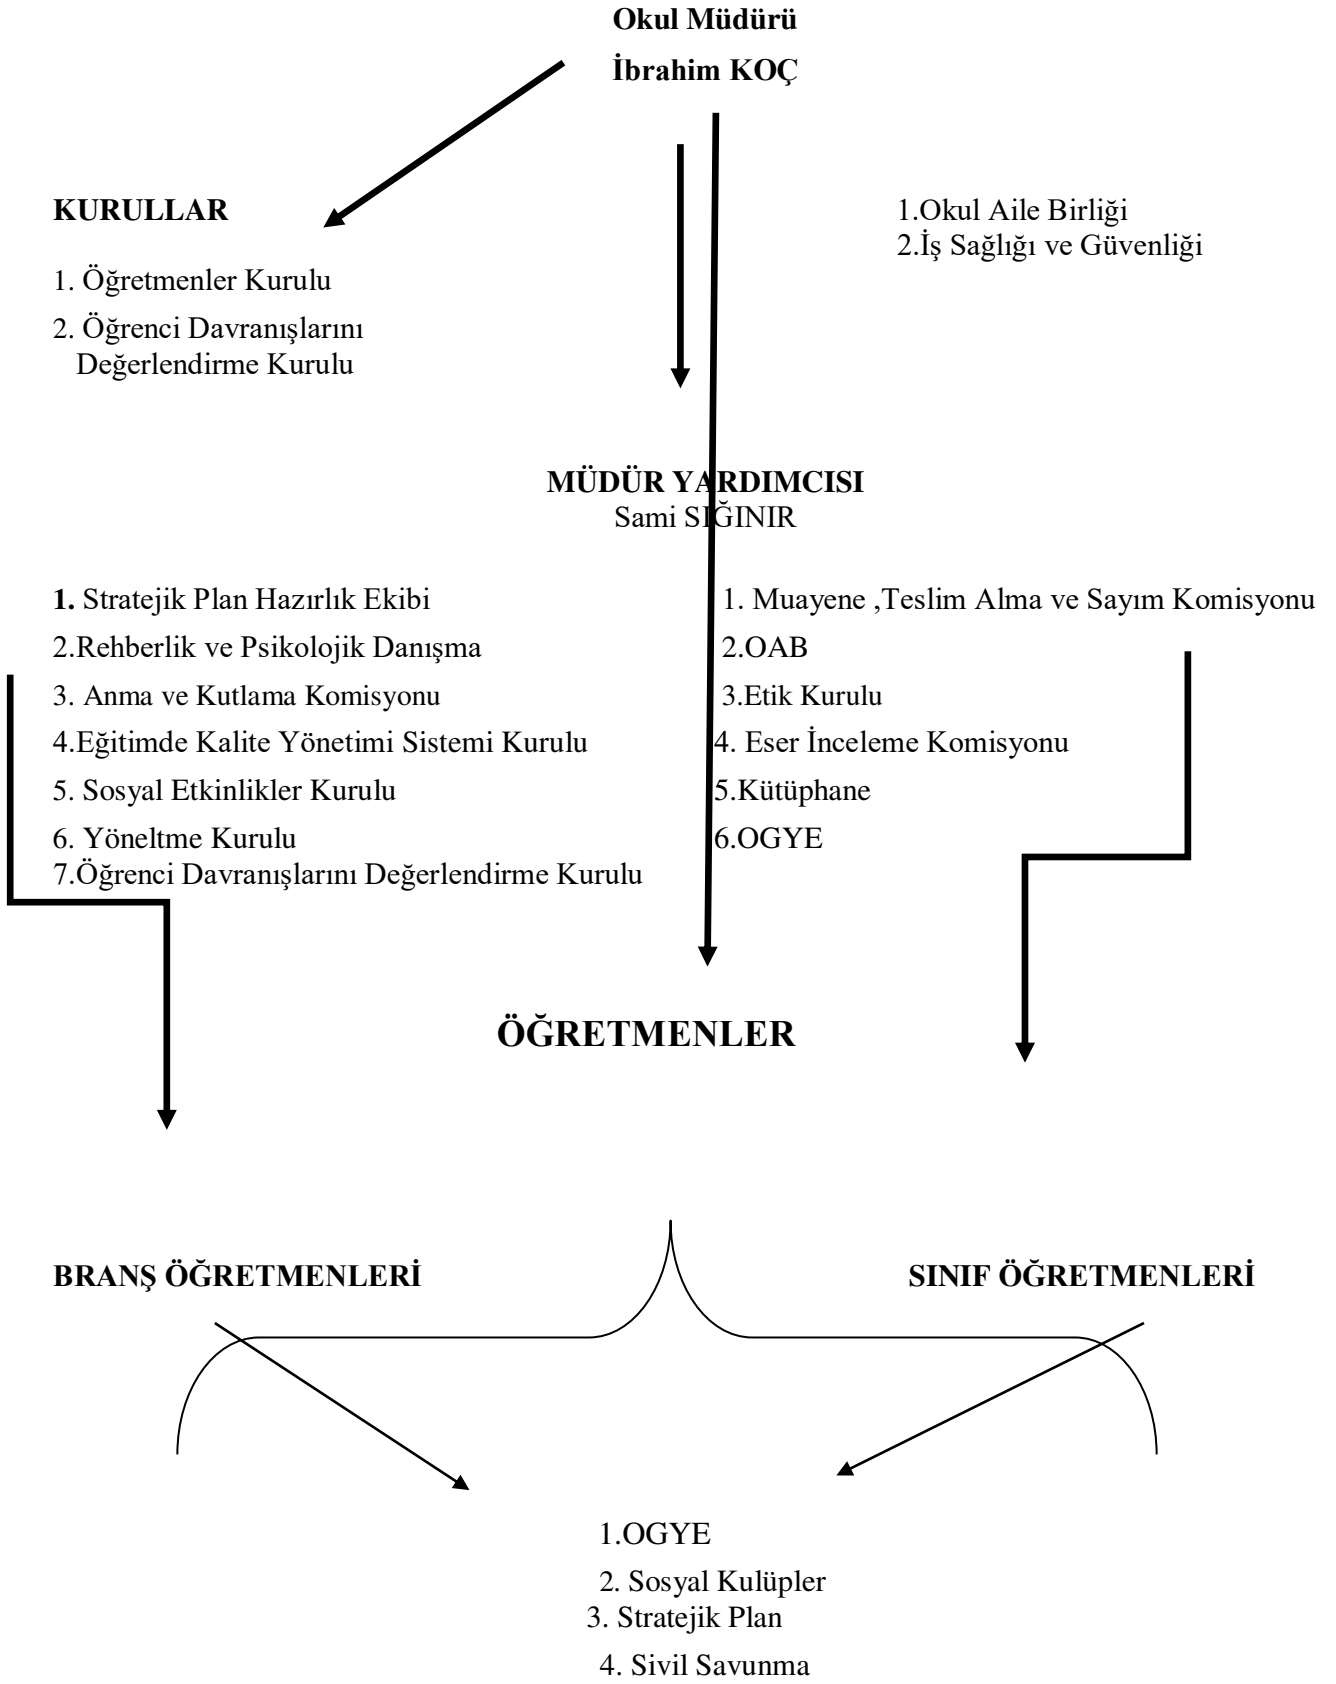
Okul Müdürü

İbrahim KOÇ

KURULLAR

1. Öğretmenler Kurulu

2. Öğrenci Davranışlarını Değerlendirme Kurulu

1.Okul Aile Birliği
2.İş Sağlığı ve Güvenliği

MÜDÜR YARDIMCISI
Sami SIĞINIR

1. Stratejik Plan Hazırlık Ekibi

2.Rehberlik ve Psikolojik Danışma

3. Anma ve Kutlama Komisyonu

4.Eğitimde Kalite Yönetimi Sistemi Kurulu

5. Sosyal Etkinlikler Kurulu

6. Yöneltme Kurulu

7.Öğrenci Davranışlarını Değerlendirme Kurulu

1. Muayene ,Teslim Alma ve Sayım Komisyonu

2.OAB

3.Etik Kurulu

4. Eser İnceleme Komisyonu

5.Kütüphane

6.OGYE

ÖĞRETMENLER

BRANŞ ÖĞRETMENLERİ

SINIF ÖĞRETMENLERİ

1.OGYE

2. Sosyal Kulüpler

3. Stratejik Plan

4. Sivil Savunma